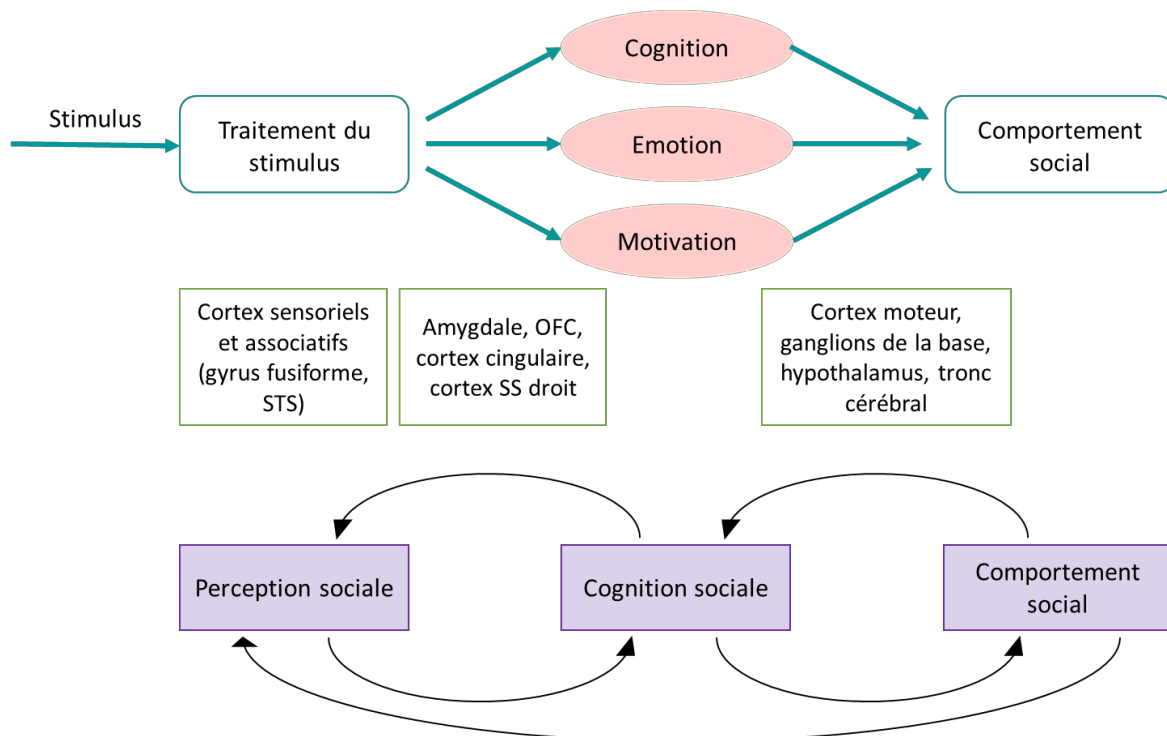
Stimulus

Traitement du stimulus

Cognition

Emotion

Motivation

Comportement social

Cortex sensoriels et associatifs (gyrus fusiforme, STS)

Amygdale, OFC, cortex cingulaire, cortex SS droit

Cortex moteur, ganglions de la base, hypothalamus, tronc cérébral

Perception sociale

Cognition sociale

Comportement social